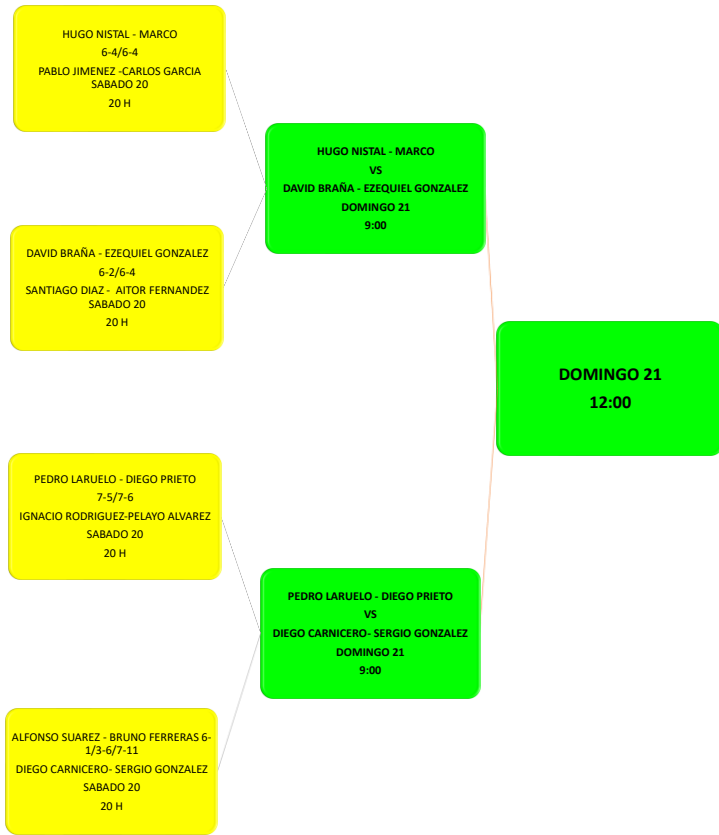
HUGO NISTAL - MARCO
6-4/6-4
PABLO JIMENEZ -CARLOS GARCIA
SABADO 20
20 H

DAVID BRAÑA - EZEQUIEL GONZALEZ
6-2/6-4
SANTIAGO DIAZ - AITOR FERNANDEZ
SABADO 20
20 H

PEDRO LARUELO - DIEGO PRIETO
7-5/7-6
IGNACIO RODRIGUEZ-PELAYO ALVAREZ
SABADO 20
20 H

ALFONSO SUAREZ - BRUNO FERRERAS 6-1/3-6/7-11
DIEGO CARNICERO- SERGIO GONZALEZ
SABADO 20
20 H

HUGO NISTAL - MARCO
VS
DAVID BRAÑA - EZEQUIEL GONZALEZ
DOMINGO 21
9:00

PEDRO LARUELO - DIEGO PRIETO
VS
DIEGO CARNICERO- SERGIO GONZALEZ
DOMINGO 21
9:00

DOMINGO 21
12:00